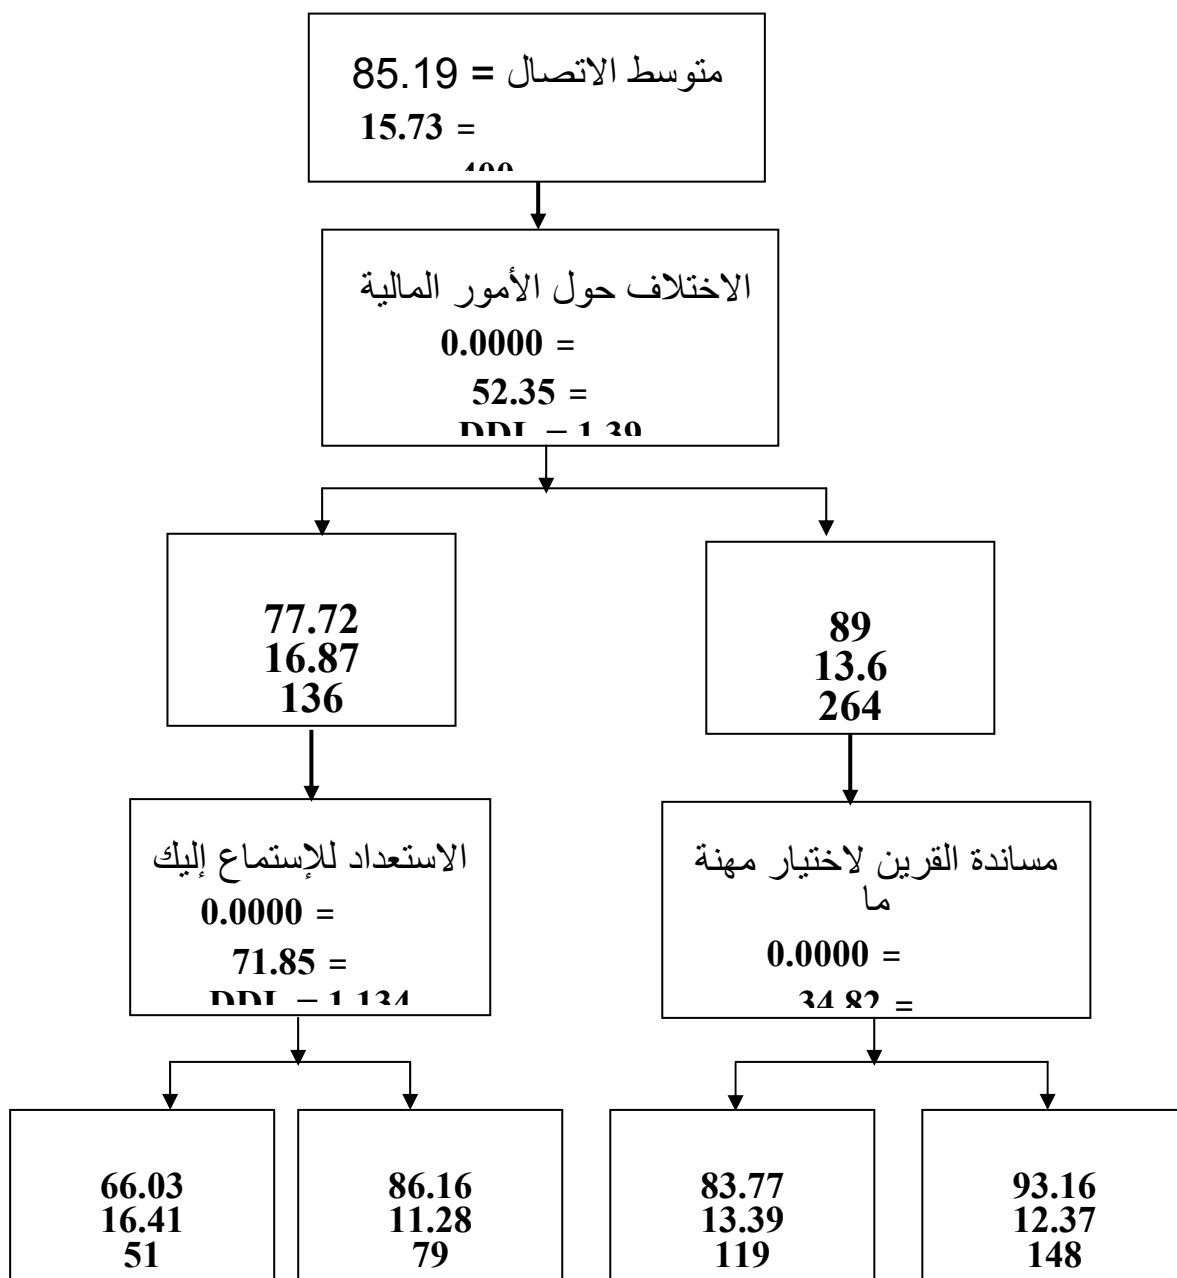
متوسط الاتصال = 85.19
15.73 =
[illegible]

الاختلاف حول الأمور المالية
0.0000 =
52.35 =
DDL = 1.39

77.72
16.87
136

89
13.6
264

الاستعداد للإستماع إليك
0.0000 =
71.85 =
DDL = 1.134

مساندة القرين لاختيار مهنة ما
0.0000 =
34.82 =

66.03
16.41
51

86.16
11.28
79

83.77
13.39
119

93.16
12.37
148